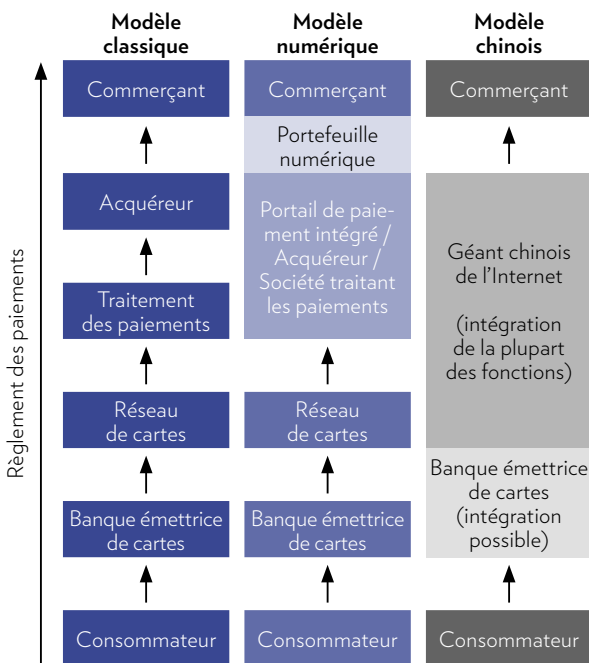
Modèle classique

Commerçant

Acquéreur

Traitement des paiements

Réseau de cartes

Banque émettrice de cartes

Consommateur

Modèle numérique

Commerçant

Portefeuille numérique

Portail de paiement intégré / Acquéreur / Société traitant les paiements

Réseau de cartes

Banque émettrice de cartes

Consommateur

Modèle chinois

Commerçant

Géant chinois de l'Internet

(intégration de la plupart des fonctions)

Banque émettrice de cartes (intégration possible)

Consommateur

Règlement des paiements